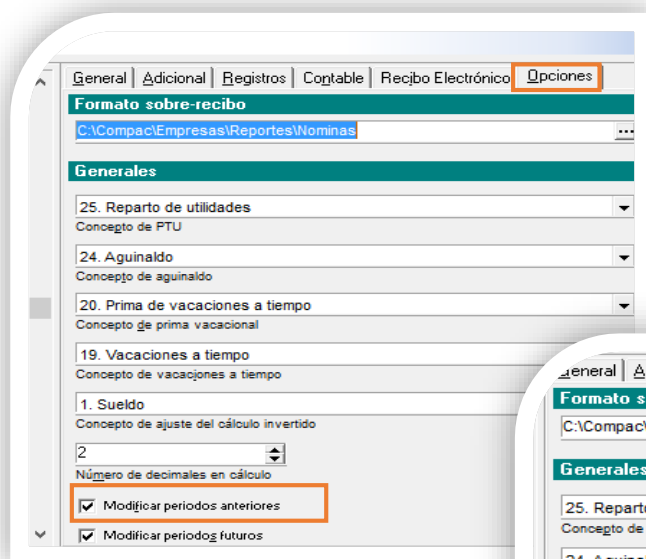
General | Adicional | Registros | Contable | Recibo Electrónico | Opciones

Formato sobre-recibo

C:\Compac\Empresas\Reportes\Nominas

Generales

25. Reparto de utilidades

Concepto de PTU

24. Aguinaldo

Concepto de aguinaldo

20. Prima de vacaciones a tiempo

Concepto de prima vacacional

19. Vacaciones a tiempo

Concepto de vacaciones a tiempo

1. Sueldo

Concepto de ajuste del cálculo invertido

2

Número de decimales en cálculo

Modificar periodos anteriores

Modificar periodos futuros

General | A

Formato s

C:\Compac\

Generales

25. Reparto

Concepto de

24. Aguina